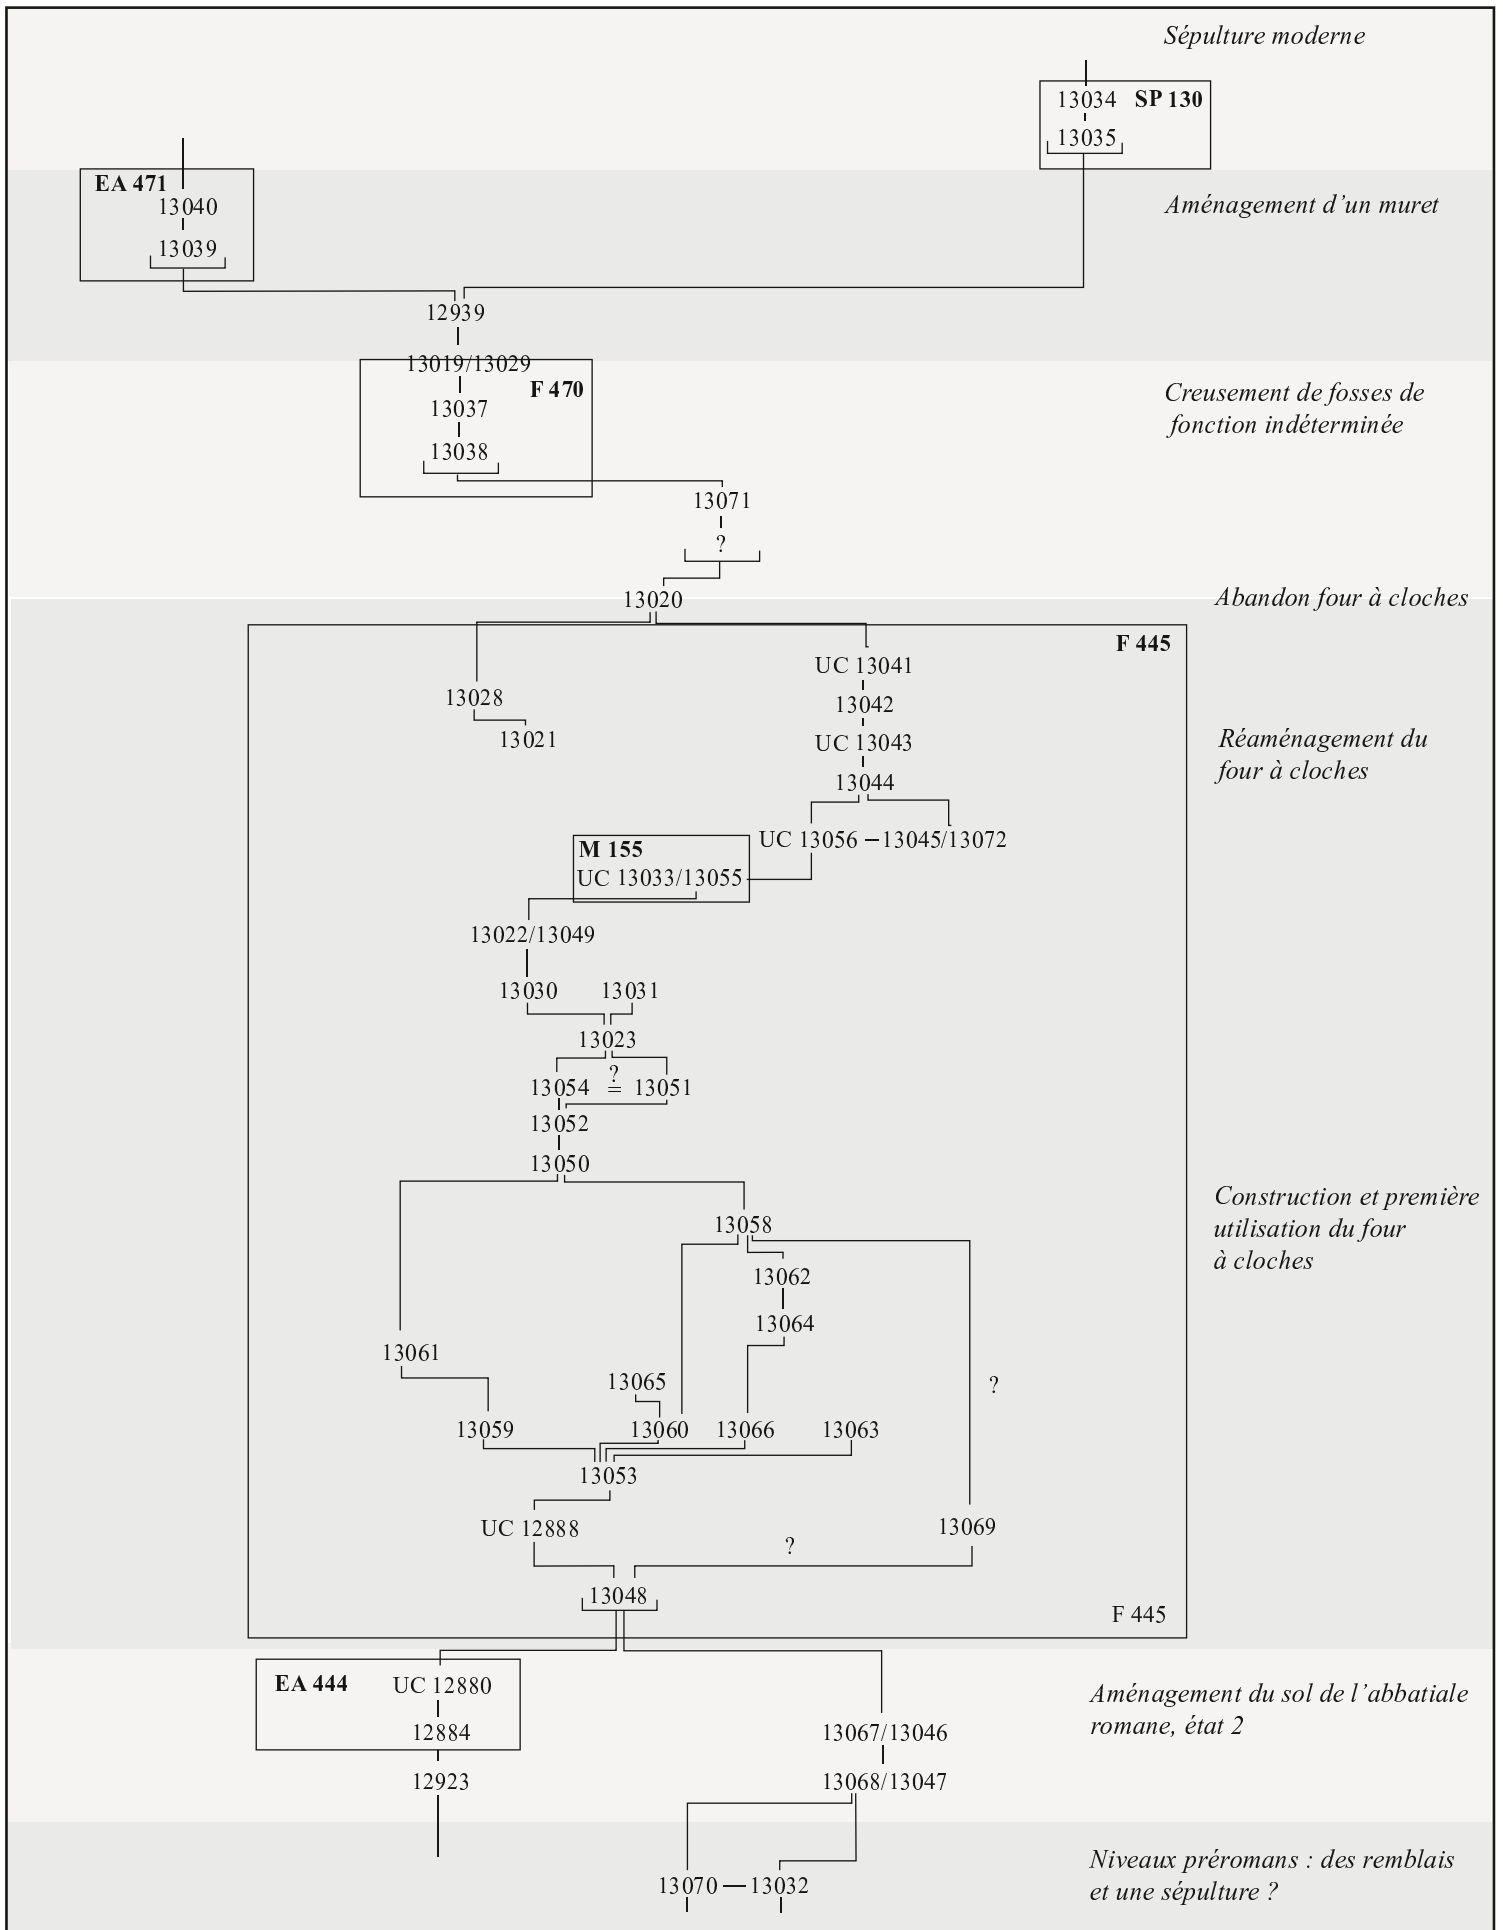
Sépulture moderne

13034 SP 130
13035

Aménagement d'un muret

EA 471
13040
13039

12939

13019/13029
13037 F 470
13038

Creusement de fosses de fonction indéterminée

13071
?

13020

Abandon four à cloches

F 445

13028
13021

UC 13041
13042
UC 13043
13044

Réaménagement du four à cloches

UC 13056 – 13045/13072

M 155
UC 13033/13055

13022/13049

13030 13031

13023

13054 ? = 13051

13052

13050

Construction et première utilisation du four à cloches

13058

13062

13064

13061

13065

?

13059 13060 13066 13063

13053

UC 12888 13069

?

13048

F 445

EA 444 UC 12880
12884

12923

Aménagement du sol de l'abbatiale romane, état 2

13067/13046

13068/13047

Niveaux préromans : des remblais et une sépulture ?

13070 – 13032